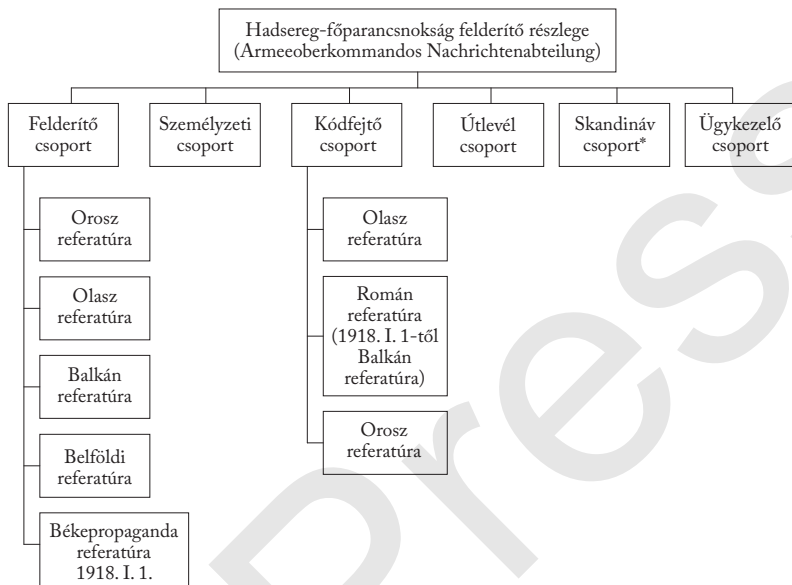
Hadsereg-főparancsnokság felderítő részlege
(Armeeoberkommandos Nachrichtenabteilung)

Felderítő csoport

Személyzeti csoport

Kódfejtő csoport

Útlevél csoport

Skandináv csoport*

Ügykezelő csoport

Orosz referatúra

Olasz referatúra

Balkán referatúra

Belföldi referatúra

Békepropaganda referatúra 1918. I. 1.

Olasz referatúra

Román referatúra (1918. I. 1-től Balkán referatúra)

Orosz referatúra

Pres